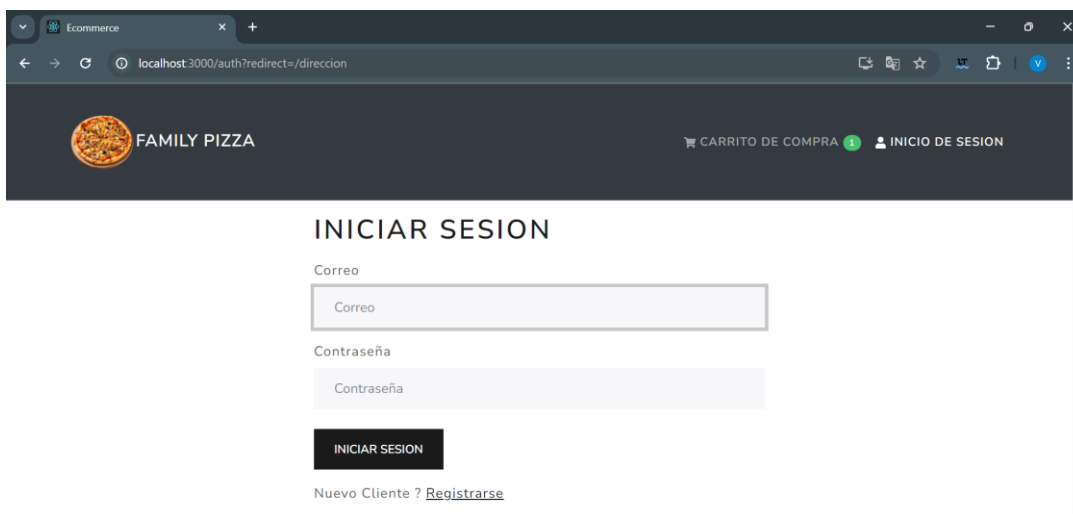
Ecommerce

localhost:3000/auth?redirect=/direccion

FAMILY PIZZA

CARRITO DE COMPRA 1

INICIO DE SESION

INICIAR SESION

Correo

Correo

Contraseña

Contraseña

INICIAR SESION

Nuevo Cliente ? Registrarse